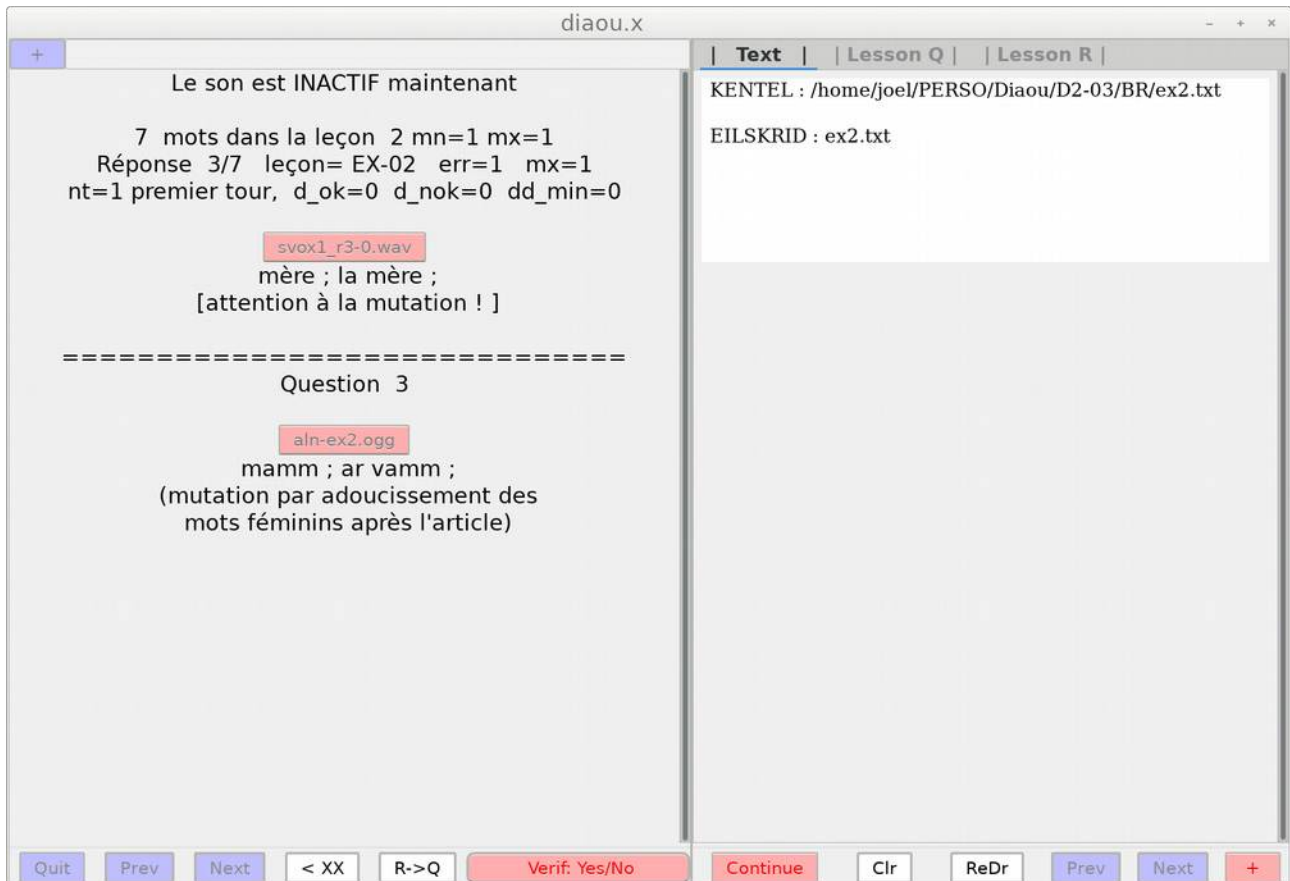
diaou.x
- + ×

+

Le son est INACTIF maintenant

7 mots dans la leçon 2 mn=1 mx=1
Réponse 3/7 leçon= EX-02 err=1 mx=1
nt=1 premier tour, d_ok=0 d_nok=0 dd_min=0

svox1_r3-0.wav
mère ; la mère ;
[attention à la mutation ! ]

==============================
Question 3

aln-ex2.ogg
mamm ; ar vamm ;
(mutation par adoucissement des mots féminins après l'article)

| Text | | Lesson Q | | Lesson R |

KENTEL : /home/joel/PERSO/Diaou/D2-03/BR/ex2.txt

EILSKRID : ex2.txt

Quit Prev Next < XX R->Q Verif: Yes/No Continue Clr ReDr Prev Next +